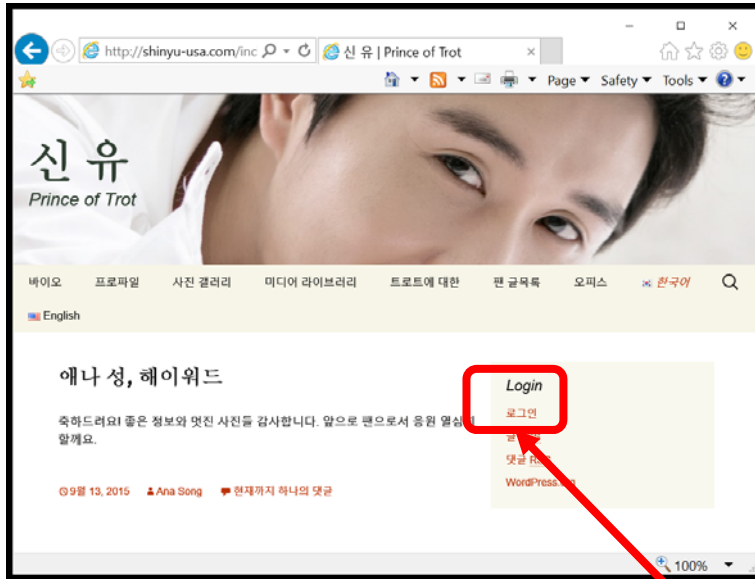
http://shinyu-usa.com/inc
신 유 | Prince of Trot
Page ▾ Safety ▾ Tools ▾

신 유
Prince of Trot

바이오 프로파일 사진 갤러리 미디어 라이브러리 트로트에 대한 팬 글목록 오피스 한국어
English

애나 성, 해이워드

축하드려요! 좋은 정보와 멋진 사진을 감사합니다. 앞으로 팬으로서 응원 열심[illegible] 할께요.

9월 13, 2015 Ana Song 현재까지 하나의 댓글

Login
로그인
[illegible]
댓글 R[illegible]
WordPress.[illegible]

100%